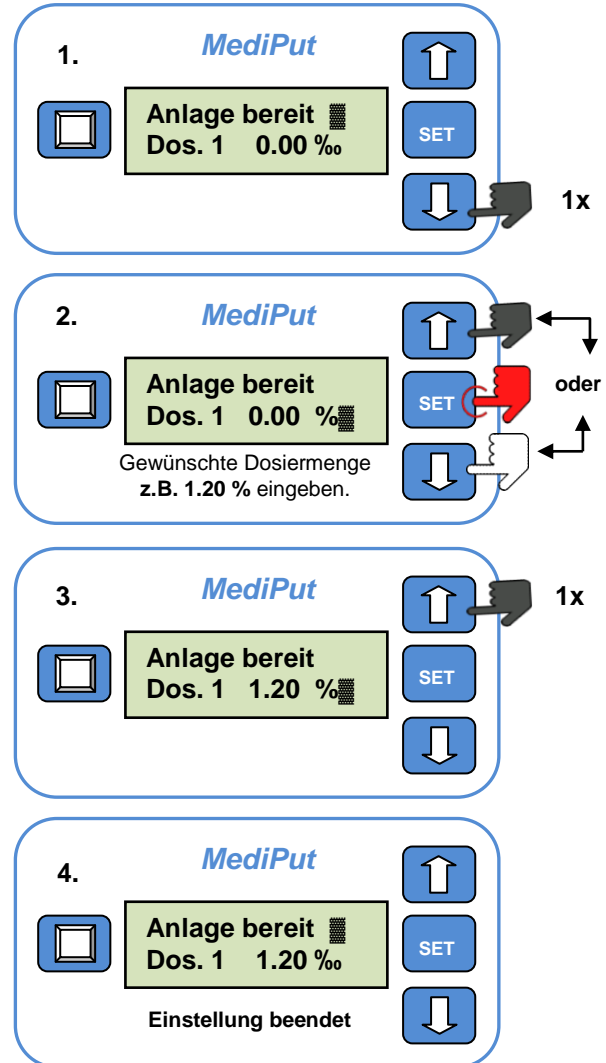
1.

MediPut

Anlage bereit
Dos. 1 0.00 ‰

SET

1x

2.

MediPut

Anlage bereit
Dos. 1 0.00 %

SET

oder

Gewünschte Dosiermenge **z.B. 1.20 %** eingeben.

3.

MediPut

Anlage bereit
Dos. 1 1.20 %

SET

1x

4.

MediPut

Anlage bereit
Dos. 1 1.20 ‰

SET

Einstellung beendet